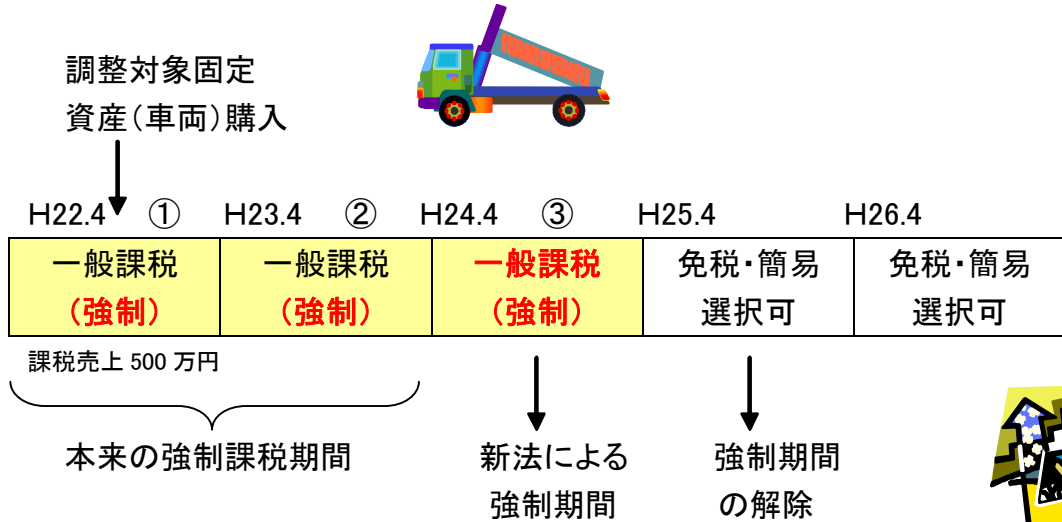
調整対象固定
資産(車両)購入

H22.4 ① H23.4 ② H24.4 ③ H25.4 H26.4

| 一般課税（強制） | 一般課税（強制） | 一般課税（強制） | 免税・簡易選択可 | 免税・簡易選択可 |
|---|---|---|---|---|

課税売上 500 万円

本来の強制課税期間

新法による
強制期間

強制期間
の解除